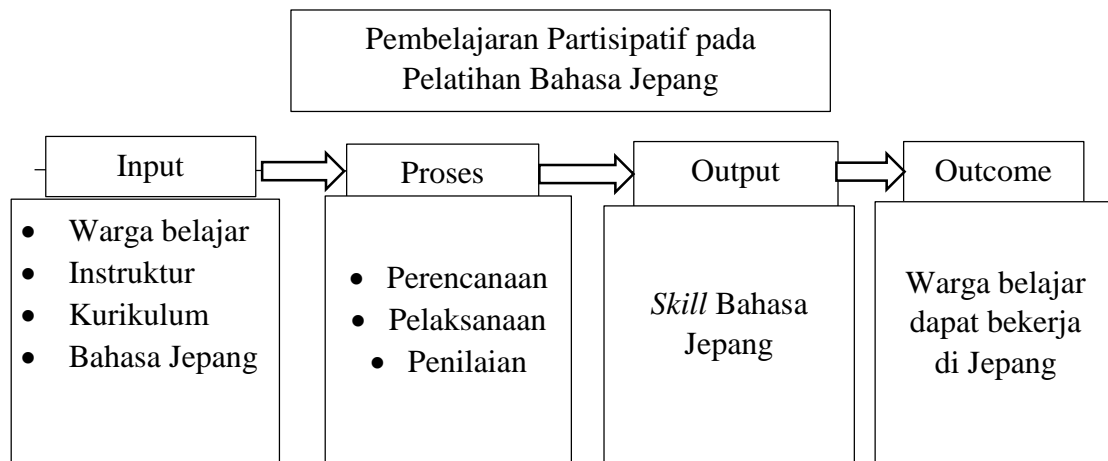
Pembelajaran Partisipatif pada Pelatihan Bahasa Jepang

Input

- Warga belajar
- Instruktur
- Kurikulum
- Bahasa Jepang

Proses

- Perencanaan
- Pelaksanaan
- Penilaian

Output

*Skill* Bahasa Jepang

Outcome

Warga belajar dapat bekerja di Jepang